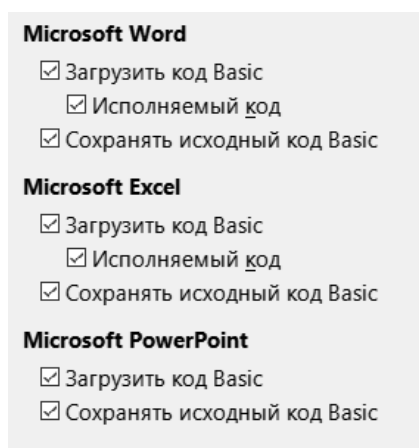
Microsoft Word

☑ Загрузить код Basic

☑ Исполняемый код

☑ Сохранять исходный код Basic

Microsoft Excel

☑ Загрузить код Basic

☑ Исполняемый код

☑ Сохранять исходный код Basic

Microsoft PowerPoint

☑ Загрузить код Basic

☑ Сохранять исходный код Basic